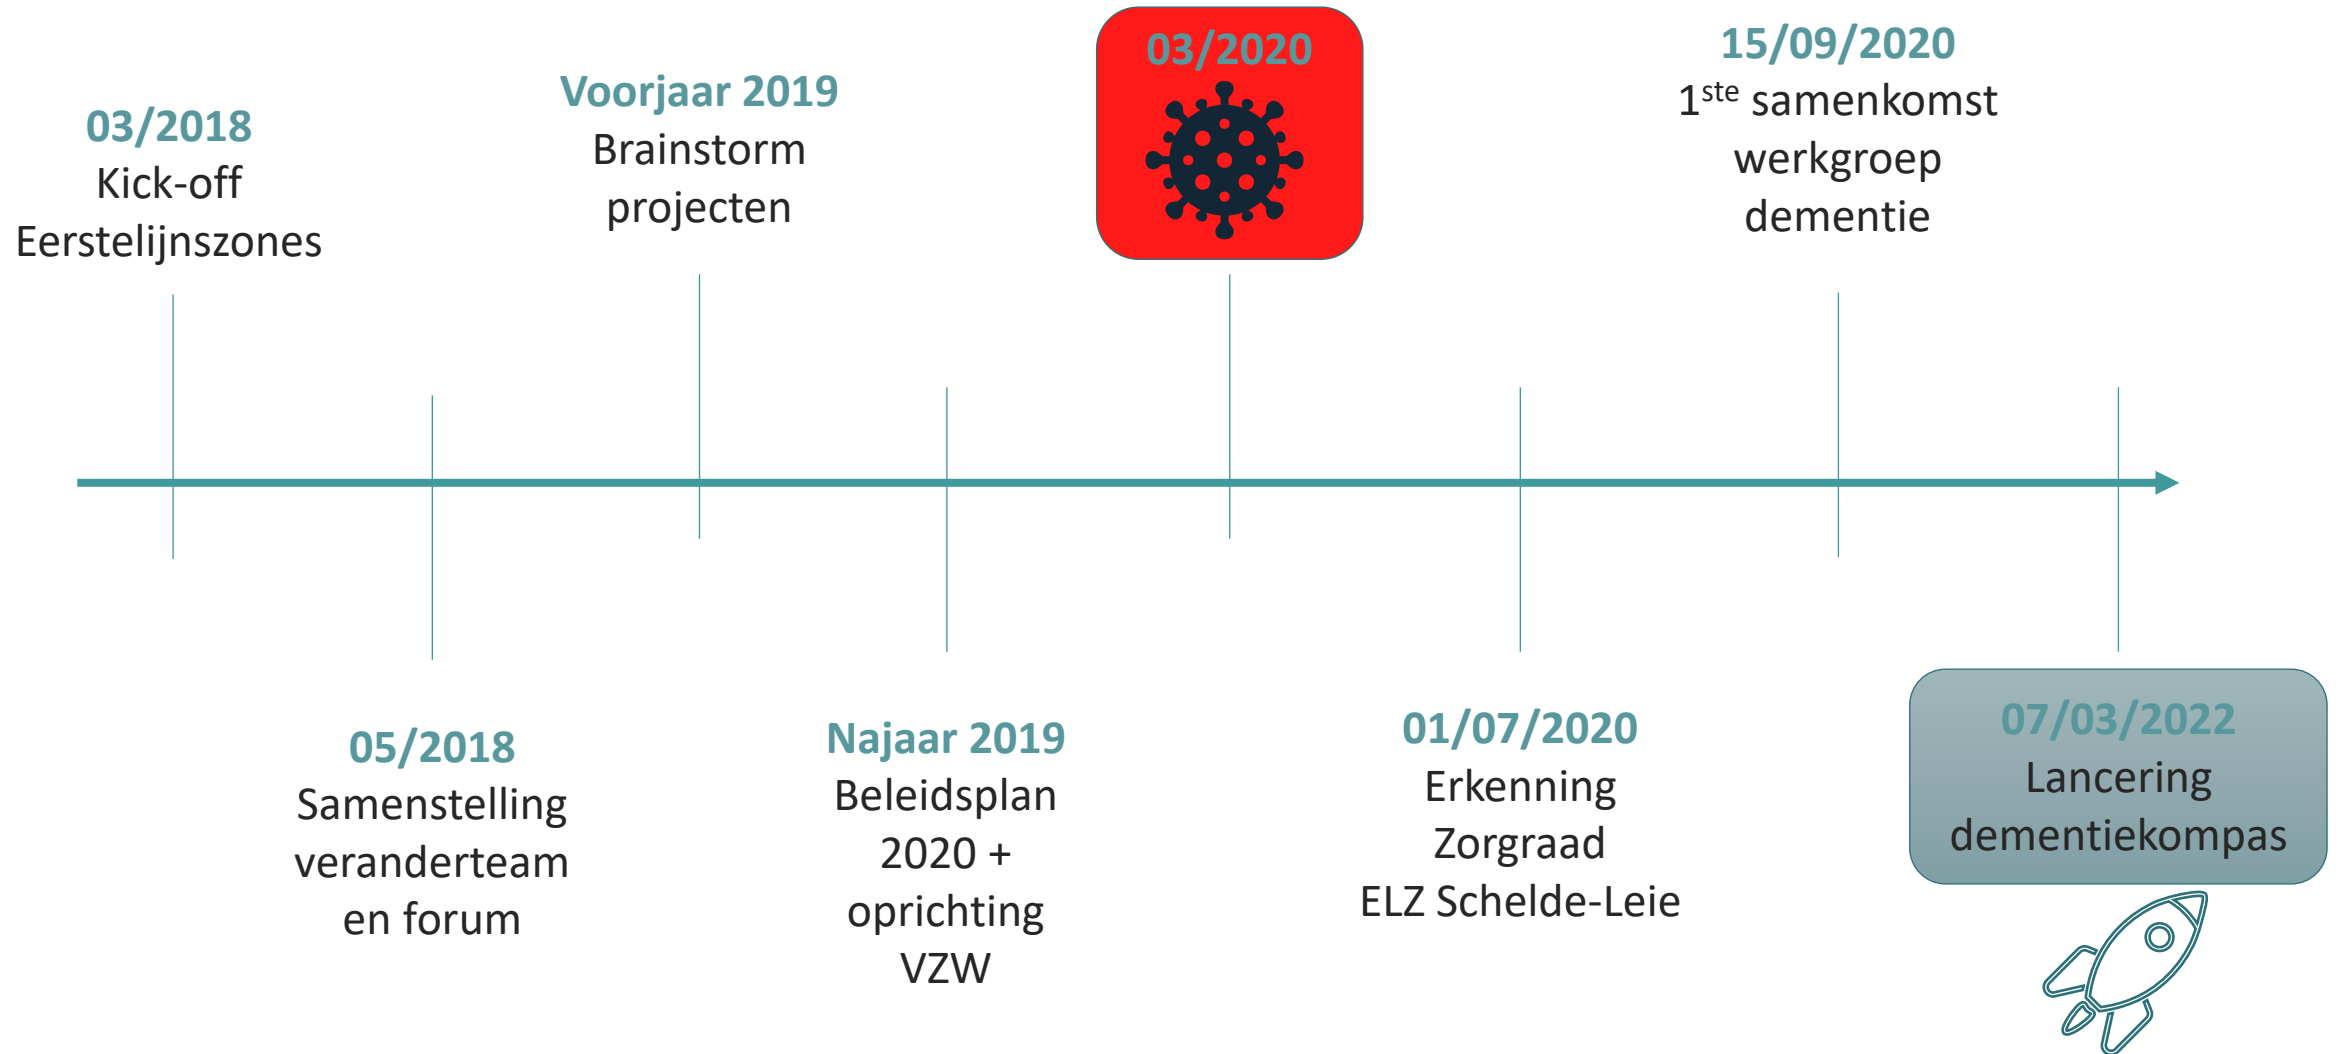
03/2018
Kick-off
Eerstelijnszones

Voorjaar 2019
Brainstorm
projecten

03/2020

15/09/2020
1$^{ste}$ samenkomst
werkgroep
dementie

05/2018
Samenstelling
veranderteam
en forum

Najaar 2019
Beleidsplan
2020 +
oprichting
VZW

01/07/2020
Erkenning
Zorgraad
ELZ Schelde-Leie

07/03/2022
Lancering
dementiekompas